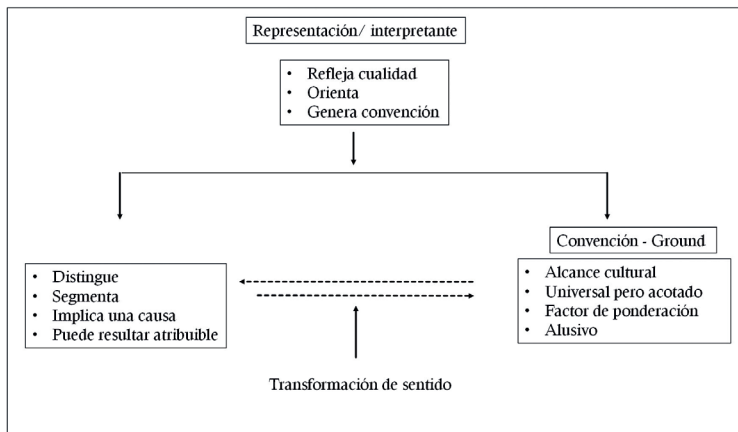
Representación/ interpretante

- Refleja cualidad
- Orienta
- Genera convención

Convención - Ground

- Distingue
- Segmenta
- Implica una causa
- Puede resultar atribuible

- Alcance cultural
- Universal pero acotado
- Factor de ponderación
- Alusivo

Transformación de sentido